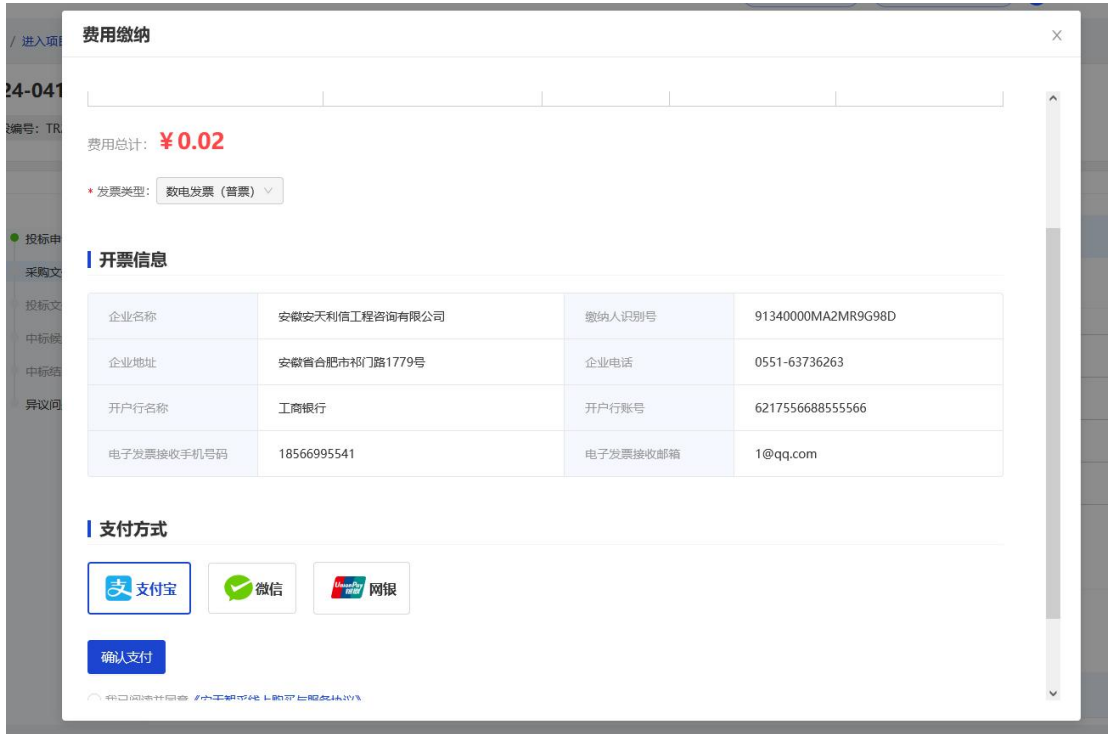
/ 进入项目

24-041

编号：TR

投标申

采购文

投标文

中标候

中标结

异议问

费用缴纳

×

费用总计：¥0.02

* 发票类型： 数电发票（普票）

开票信息

| 企业名称 | 安徽安天利信工程咨询有限公司 | 缴纳人识别号 | 91340000MA2MR9G98D |
|---|---|---|---|
| 企业地址 | 安徽省合肥市祁门路1779号 | 企业电话 | 0551-63736263 |
| 开户行名称 | 工商银行 | 开户行账号 | 6217556688555566 |
| 电子发票接收手机号码 | 18566995541 | 电子发票接收邮箱 | 1@qq.com |

支付方式

支付宝

微信

UnionPay 银联 网银

确认支付

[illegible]